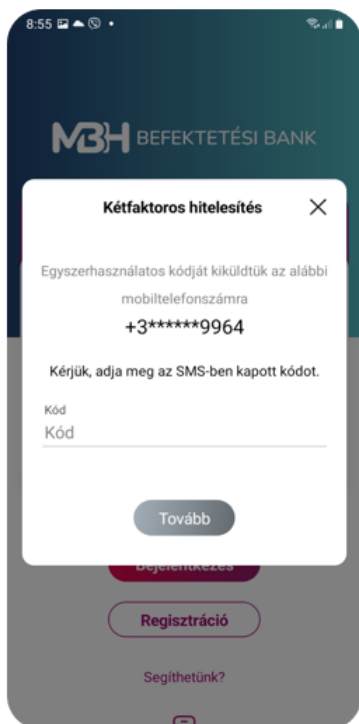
8:55

MBH BEFEKTETÉSI BANK

Kétfaktoros hitelesítés

×

Egyszerhasználatos kódját kiküldtük az alábbi mobiltelefonszámra

+3******9964

Kérjük, adja meg az SMS-ben kapott kódot.

Kód

Kód

Tovább

Bejelentkezés

Regisztráció

Segíthetünk?